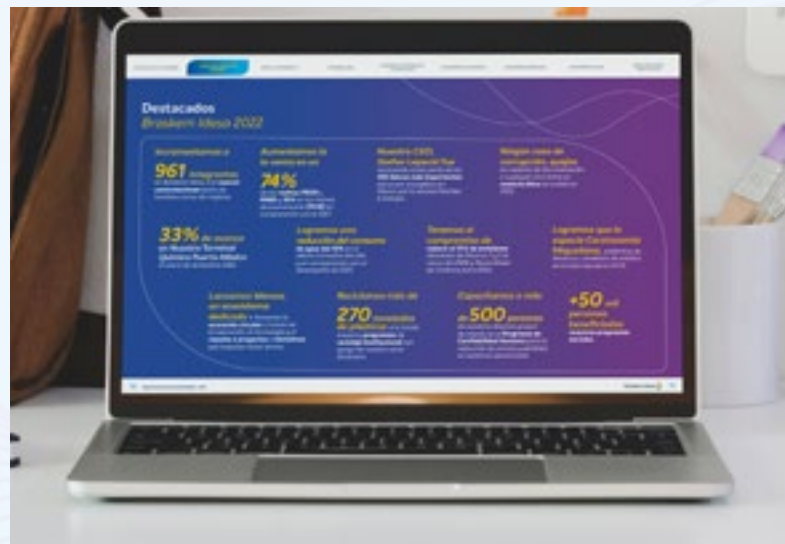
Destacados
Braskem Idesa 2022

Incrementamos a 961 integrantes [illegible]

Aumentamos la venta en un 74% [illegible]

Nuestro CEO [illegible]

Ningún caso de corrupción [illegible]

33% de avance en Nuestro Terminal Química Puerto Altamira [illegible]

Logramos una reducción del consumo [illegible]

Tenemos el compromiso de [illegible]

Logramos que la especie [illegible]

Lanzamos Ideas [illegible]

Reciclamos más de 270 toneladas de plásticos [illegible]

Capacitamos a más de 500 personas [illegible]

+50 mil personas beneficiadas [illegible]